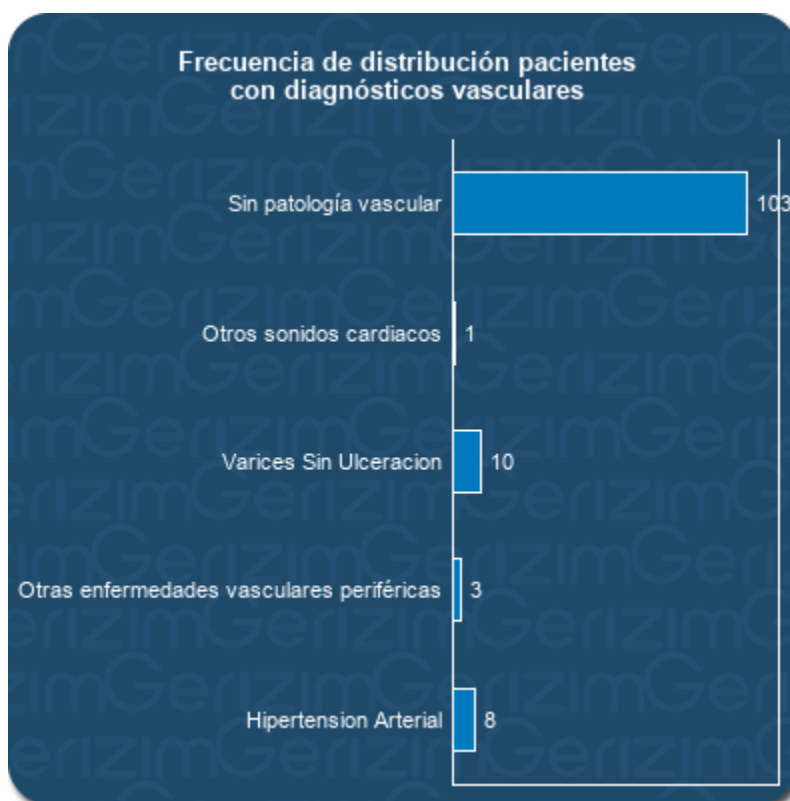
Frecuencia de distribución pacientes con diagnósticos vasculares

Sin patología vascular 103

Otros sonidos cardiacos 1

Varices Sin Ulceracion 10

Otras enfermedades vasculares periféricas 3

Hipertension Arterial 8

GerizimGerizimGerizim